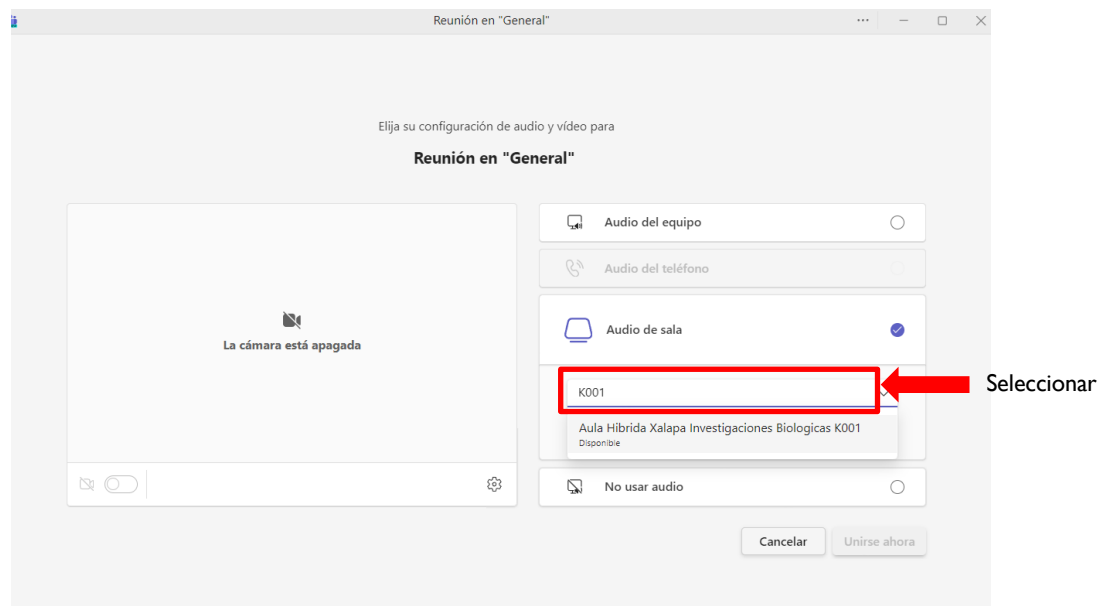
Reunión en "General"

Elija su configuración de audio y vídeo para

Reunión en "General"

La cámara está apagada

Audio del equipo

Audio del teléfono

Audio de sala

K001

Aula Hibrida Xalapa Investigaciones Biologicas K001
Disponible

No usar audio

Seleccionar

Cancelar

Unirse ahora